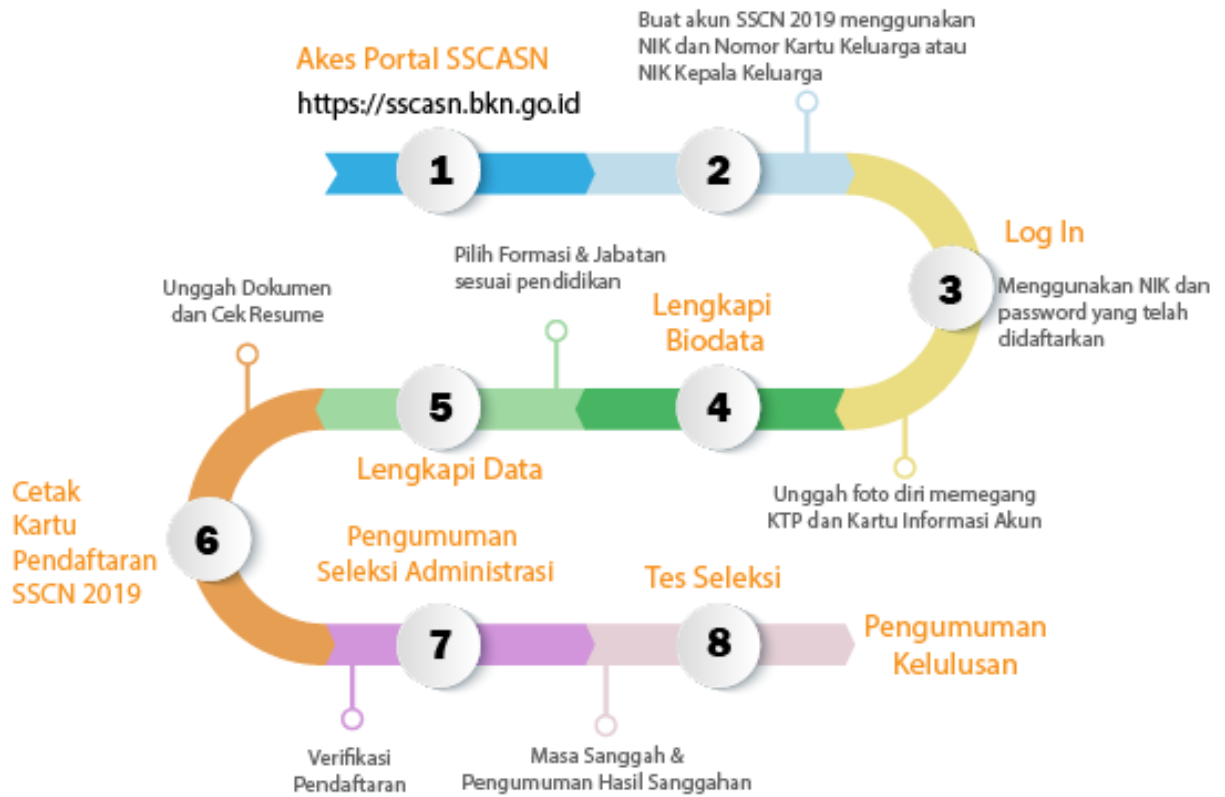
Akes Portal SSCASN
https://sscasn.bkn.go.id

Buat akun SSCN 2019 menggunakan NIK dan Nomor Kartu Keluarga atau NIK Kepala Keluarga

1

2

Log In

3

Menggunakan NIK dan password yang telah didaftarkan

Pilih Formasi & Jabatan sesuai pendidikan

Unggah Dokumen dan Cek Resume

Lengkapi Biodata

5

4

Lengkapi Data

Unggah foto diri memegang KTP dan Kartu Informasi Akun

Cetak Kartu Pendaftaran SSCN 2019

6

Pengumuman Seleksi Administrasi

Tes Seleksi

7

8

Pengumuman Kelulusan

Verifikasi Pendaftaran

Masa Sanggah & Pengumuman Hasil Sanggahan